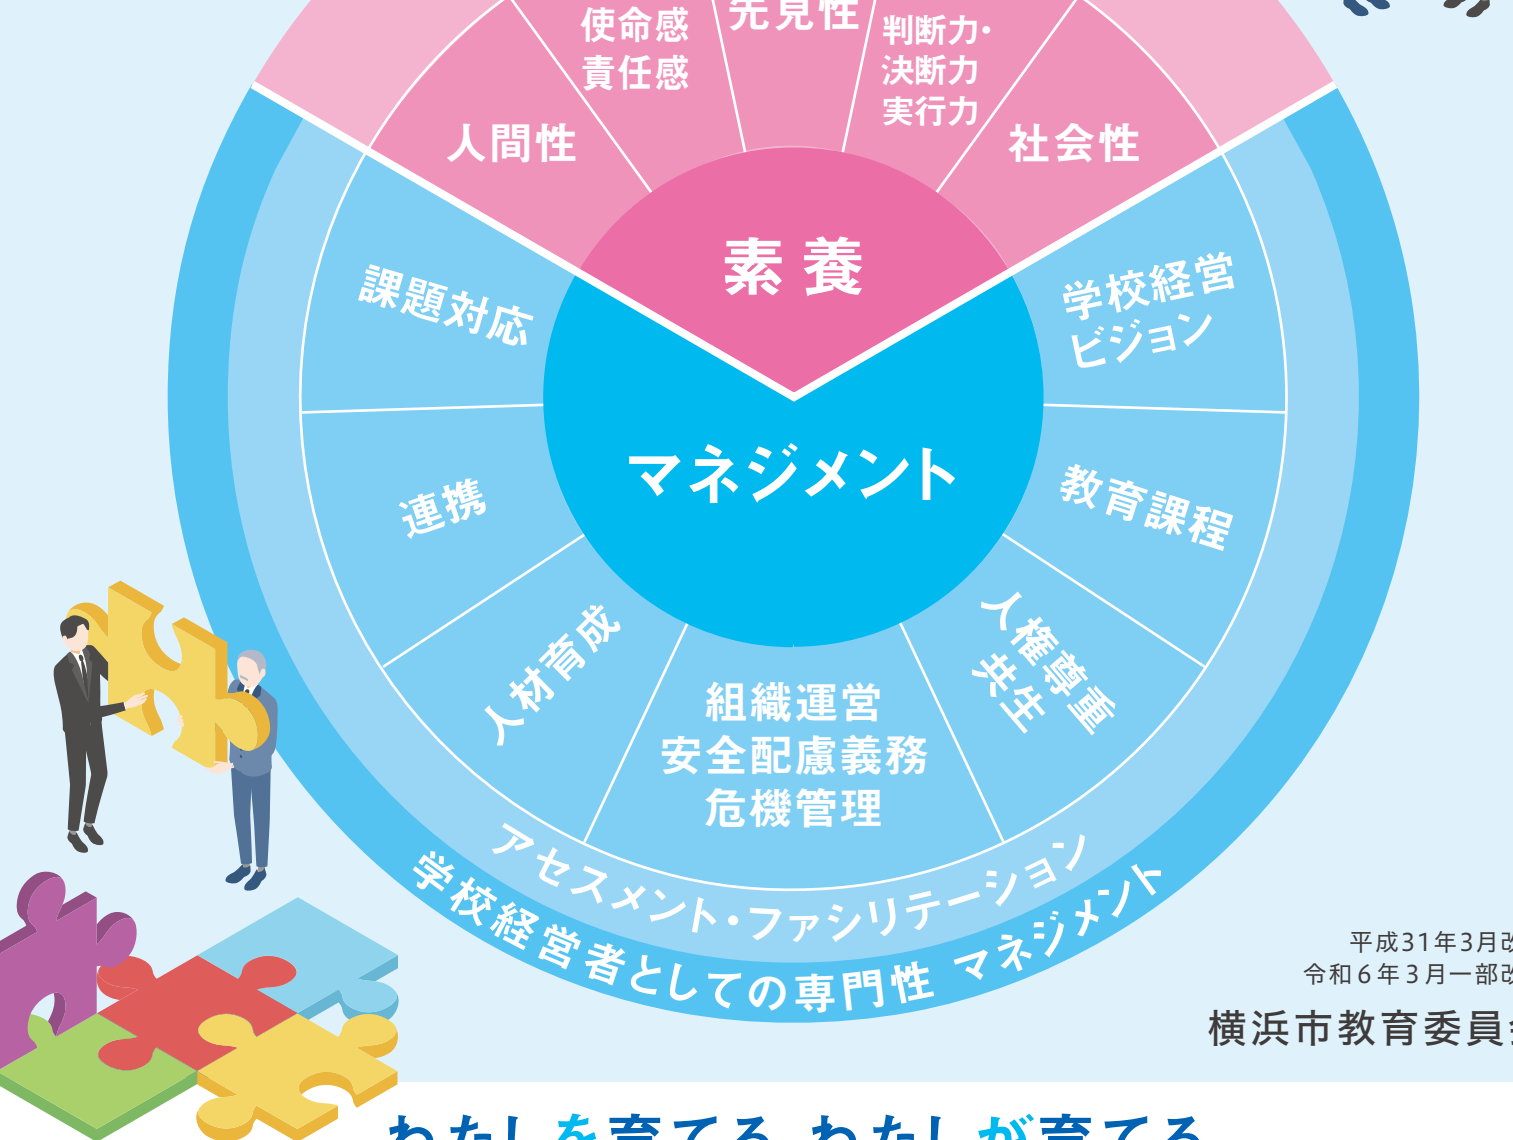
使命感
責任感

先見性

判断力・
決断力
実行力

人間性

社会性

素養

課題対応

学校経営
ビジョン

マネジメント

連携

教育課程

人材育成

人権尊重
共生

組織運営
安全配慮義務
危機管理

アセスメント・ファシリテーション

学校経営者としての専門性 マネジメント

平成31年3月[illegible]
令和6年3月一部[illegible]
横浜市教育委員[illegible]

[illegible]